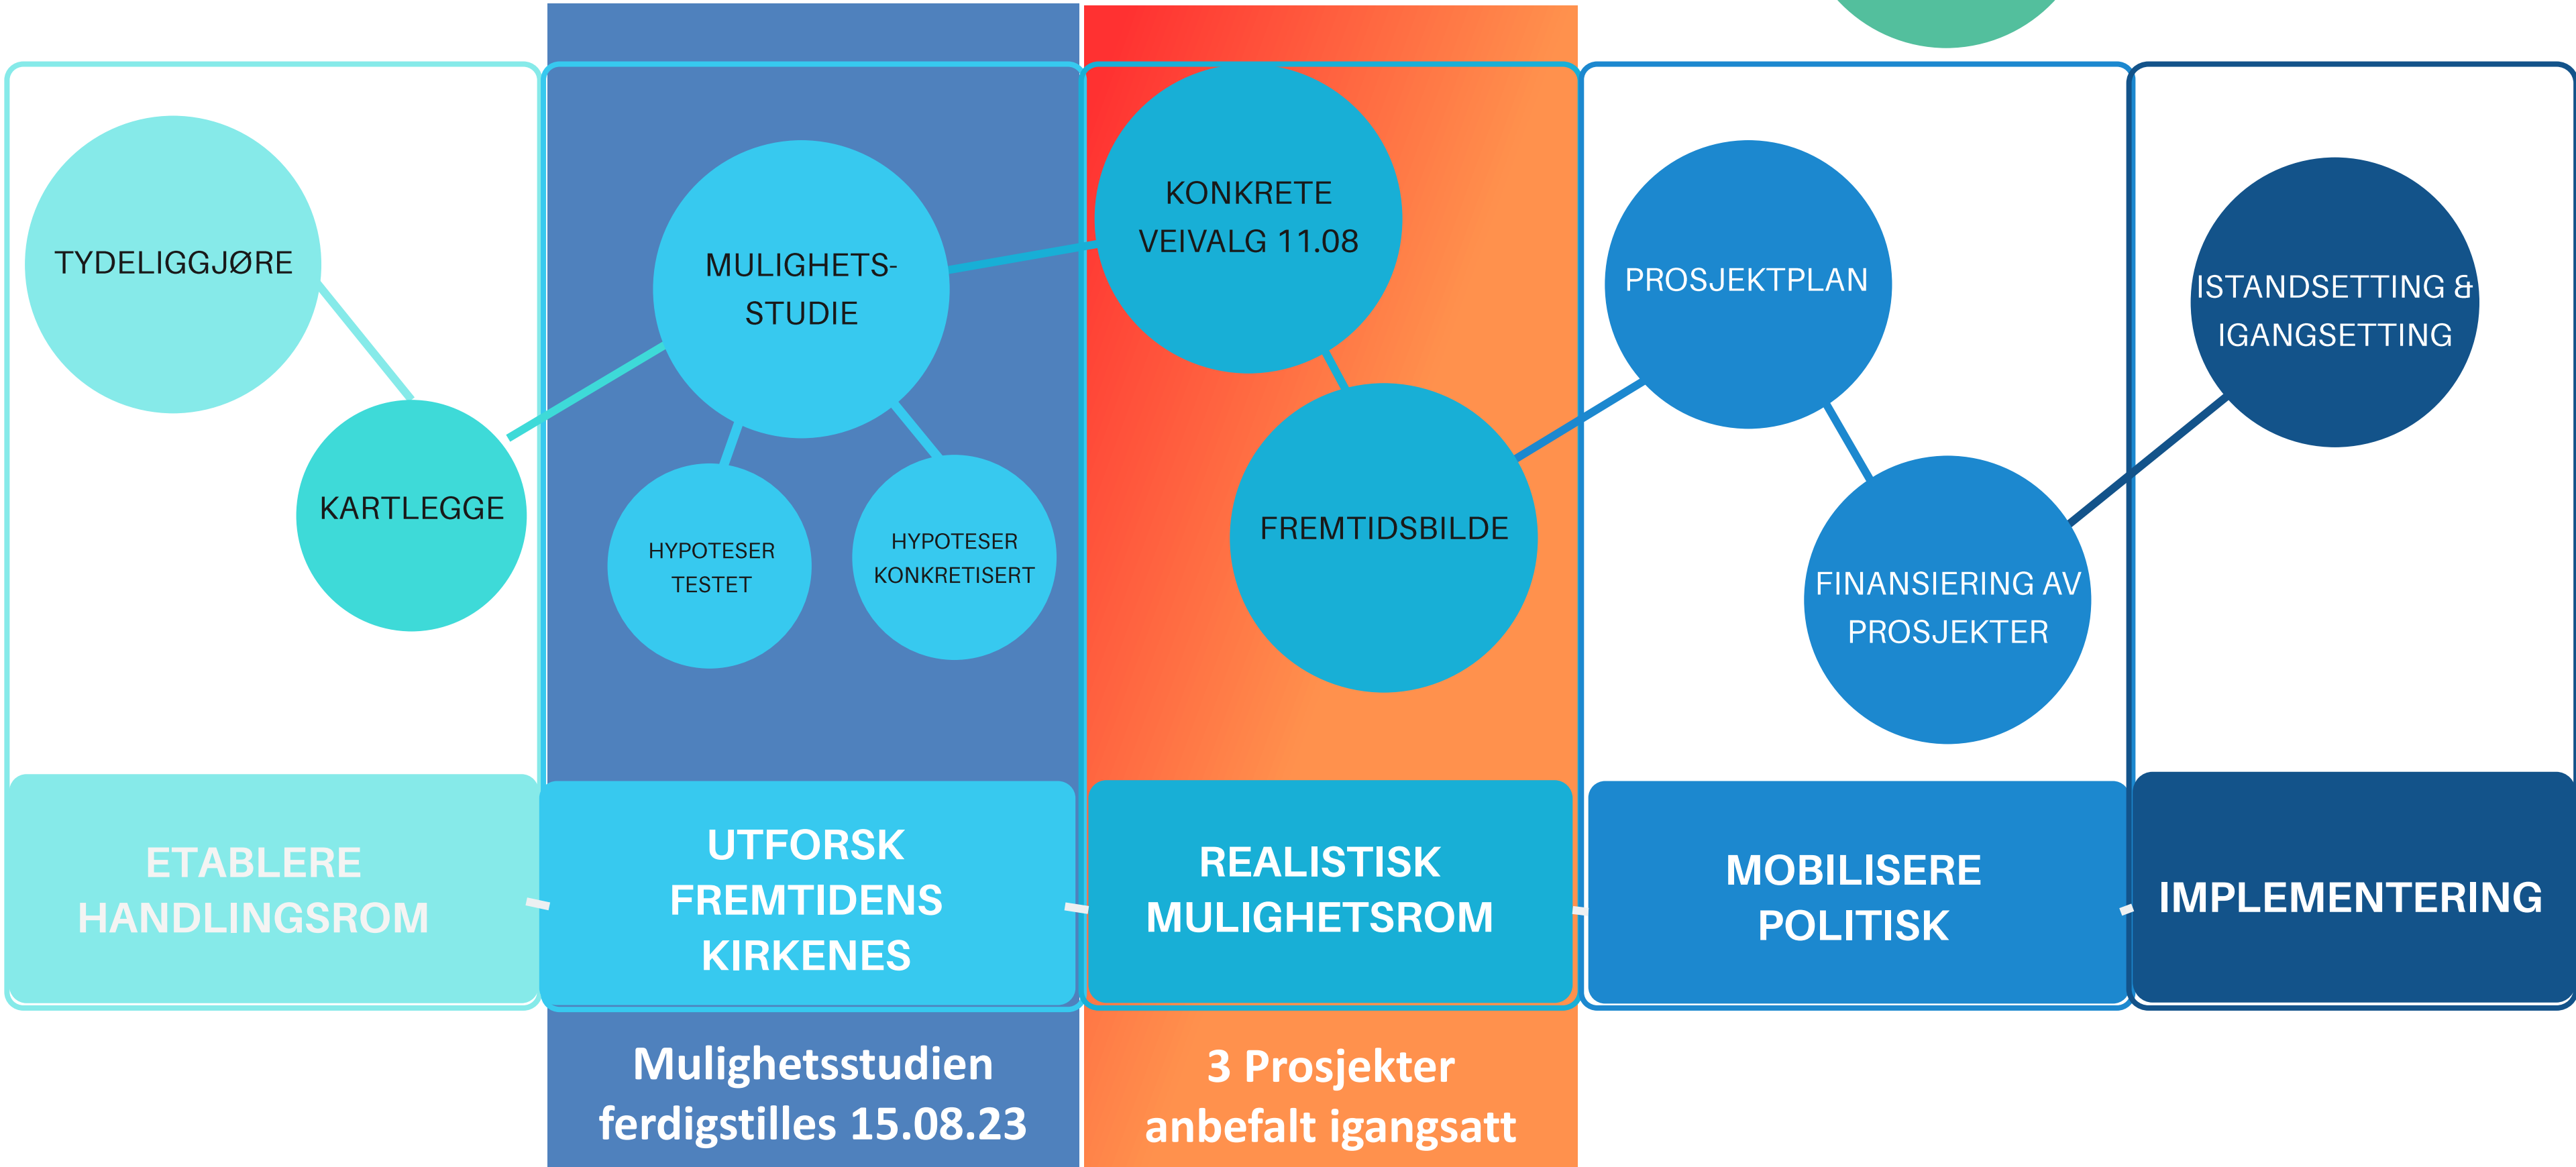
TYDELIGGJØRE

KARTLEGGE

ETABLERE HANDLINGSROM

MULIGHETS-STUDIE

HYPOTESER TESTET

HYPOTESER KONKRETISERT

UTFORSK FREMTIDENS KIRKENES

Mulighetsstudien ferdigstilles 15.08.23

KONKRETE VEIVALG 11.08

FREMTIDSBILDE

REALISTISK MULIGHETSROM

3 Prosjekter anbefalt igangsatt

PROSJEKTPLAN

FINANSIERING AV PROSJEKTER

MOBILISERE POLITISK

ISTANDSETTING & IGANGSETTING

IMPLEMENTERING